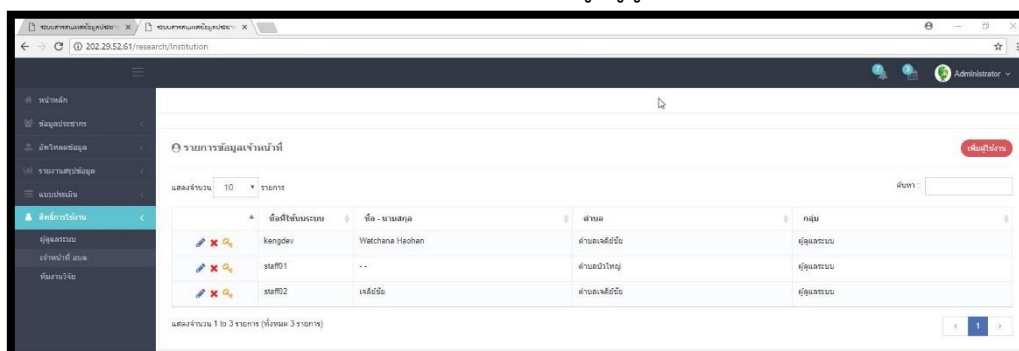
ระบบสารสนเทศข้อมูลประชา ×
ระบบสารสนเทศข้อมูลประชา ×
202.29.52.61/research/Institution
Administrator
หน้าหลัก
ข้อมูลประชากร
อัพโหลดข้อมูล
รายงานสรุปข้อมูล
แบบประเมิน
สิทธิการใช้งาน
ผู้ดูแลระบบ
เจ้าหน้าที่ อบต.
ทีมงานวิจัย
รายการข้อมูลเจ้าหน้าที่
เพิ่มผู้ใช้งาน
แสดงจำนวน 10 รายการ
ค้นหา :

| | ชื่อที่ใช้ในระบบ | ชื่อ - นามสกุล | ตำบล | กลุ่ม |
|---|---|---|---|---|
| | kengdev | Watchana Haohan | ตำบลเจดีย์ชัย | ผู้ดูแลระบบ |
| | staff01 | - - | ตำบลป่าใหญ่ | ผู้ดูแลระบบ |
| | staff02 | เจดีย์ชัย | ตำบลเจดีย์ชัย | ผู้ดูแลระบบ |

แสดงจำนวน 1 to 3 รายการ (ทั้งหมด 3 รายการ)
1